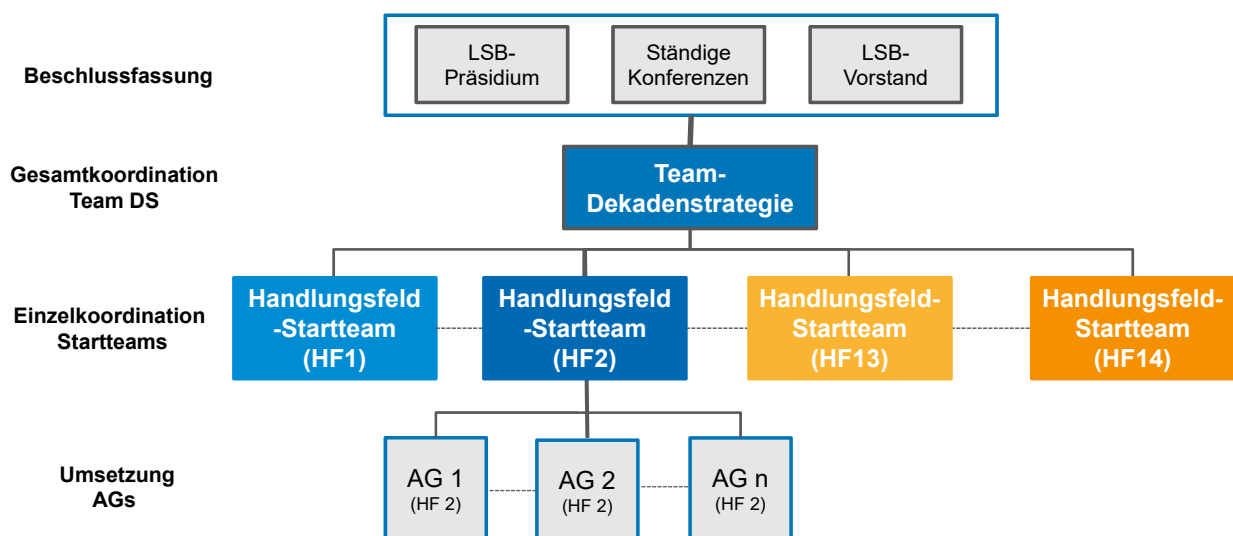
Beschlussfassung

LSB-Präsidium

Ständige Konferenzen

LSB-Vorstand

Gesamtkoordination Team DS

Team-Dekadenstrategie

Einzelkoordination Startteams

Handlungsfeld-Startteam (HF1)

Handlungsfeld-Startteam (HF2)

Handlungsfeld-Startteam (HF13)

Handlungsfeld-Startteam (HF14)

Umsetzung AGs

AG 1 (HF 2)

AG 2 (HF 2)

AG n (HF 2)